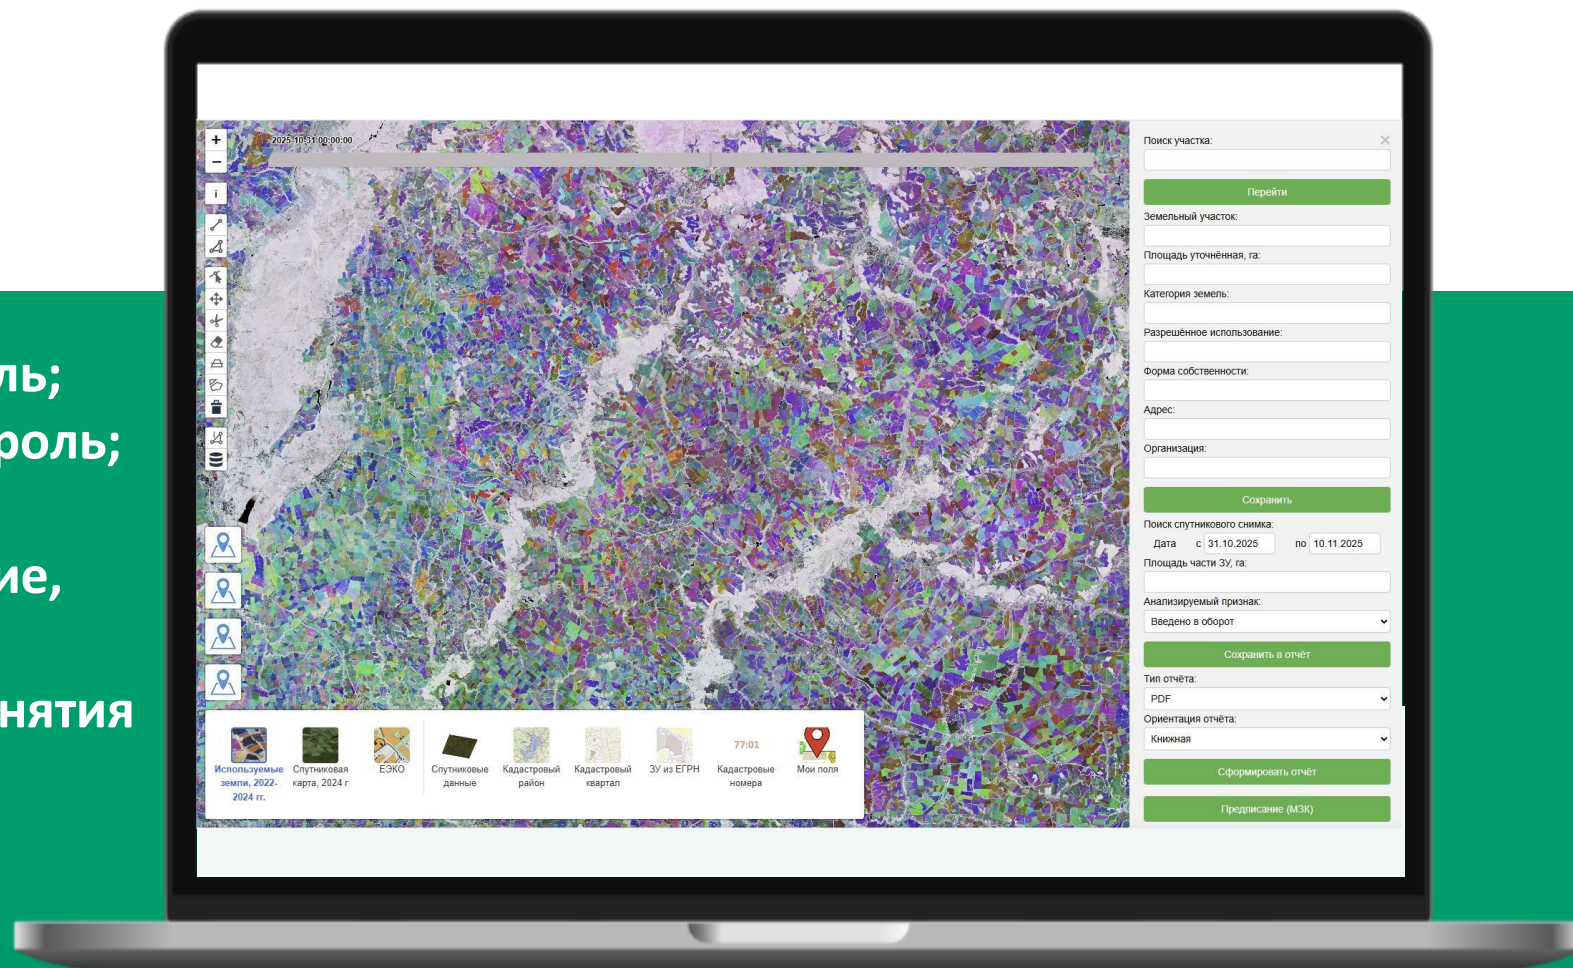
ль;
роль;

ие,

нятия

+
−
2025-10-31 00:00:00

Используемые земли, 2022-2024 гг.
Спутниковая карта, 2024 г
ЕЭКО
Спутниковые данные
Кадастровый район
Кадастровый квартал
ЗУ из ЕГРН
77:01
Кадастровые номера
Мои поля

Поиск участка:
Перейти
Земельный участок:
Площадь уточнённая, га:
Категория земель:
Разрешённое использование:
Форма собственности:
Адрес:
Организация:
Сохранить
Поиск спутникового снимка:
Дата с 31.10.2025 по 10.11.2025
Площадь части ЗУ, га:
Анализируемый признак:
Введено в оборот
Сохранить в отчёт
Тип отчёта:
PDF
Ориентация отчёта:
Книжная
Сформировать отчёт
Предписание (МЗК)